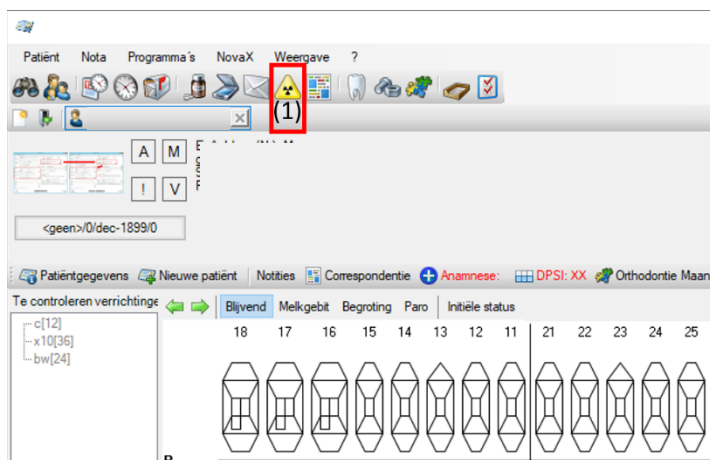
Patiënt Nota Programma´s NovaX Weergave ?

(1)

A M
! V

<geen>/0/dec-1899/0

Patiëntgegevens Nieuwe patiënt Notities Correspondentie Anamnese: DPSI: XX Orthodontie Maan

Te controleren verrichtinge
c[12]
x10[36]
bw[24]

Blijvend Melkgebit Begroting Paro Initiële status

18 17 16 15 14 13 12 11 21 22 23 24 25